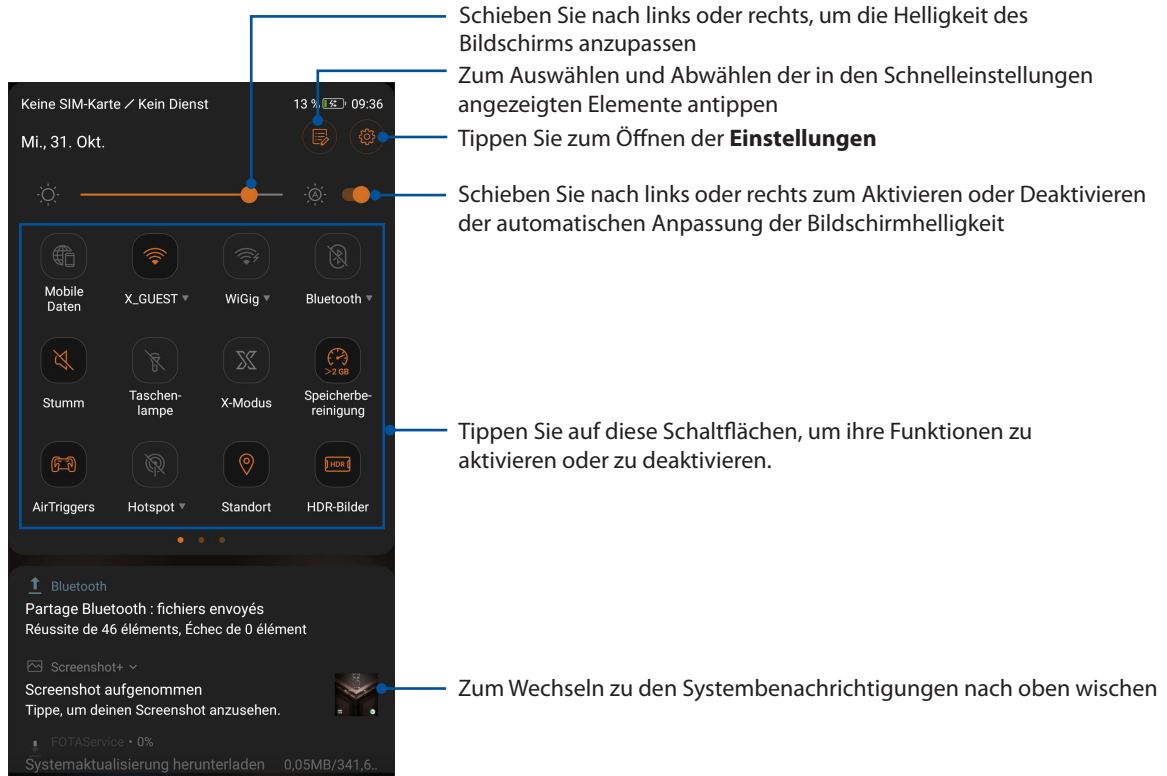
Schieben Sie nach links oder rechts, um die Helligkeit des Bildschirms anzupassen

Zum Auswählen und Abwählen der in den Schnelleinstellungen angezeigten Elemente antippen

Tippen Sie zum Öffnen der **Einstellungen**

Schieben Sie nach links oder rechts zum Aktivieren oder Deaktivieren der automatischen Anpassung der Bildschirmhelligkeit

Tippen Sie auf diese Schaltflächen, um ihre Funktionen zu aktivieren oder zu deaktivieren.

Zum Wechseln zu den Systembenachrichtigungen nach oben wischen

Keine SIM-Karte / Kein Dienst 13 % 09:36

Mi., 31. Okt.

Mobile Daten

X_GUEST

WiGig

Bluetooth

Stumm

Taschenlampe

X-Modus

>2 GB

Speicherbereinigung

AirTriggers

Hotspot

Standort

HDR

HDR-Bilder

Bluetooth

Partage Bluetooth : fichiers envoyés

Réussite de 46 éléments, Échec de 0 élément

Screenshot+

Screenshot aufgenommen

Tippe, um deinen Screenshot anzusehen.

FOTAService • 0%

Systemaktualisierung herunterladen 0,05MB/341,6..